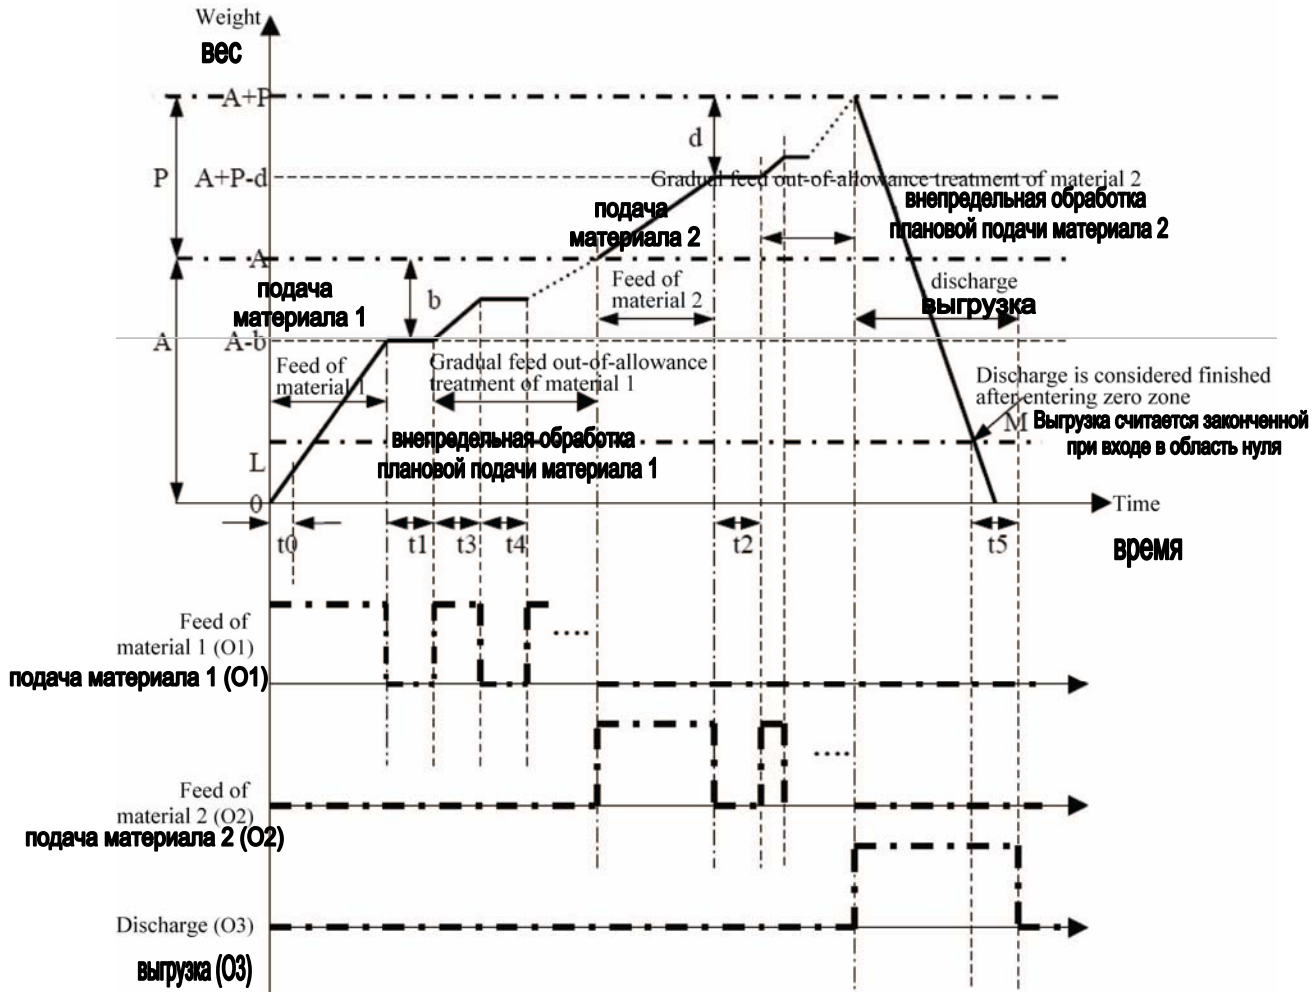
Weight
вес

A+P
P
A+P-d
d
Gradual feed out-of-allowance treatment of material 2
внепредельная обработка плановой подачи материала 2
подача материала 2
A
b
подача материала 1
Feed of material 2
discharge
выгрузка
A
A-b
Feed of material 1
Gradual feed out-of-allowance treatment of material 1
Discharge is considered finished after entering zero zone
M
Выгрузка считается законченной при входе в область нуля
внепредельная обработка плановой подачи материала 1
L
0
Time
t0
t1
t3
t4
t2
t5
время

Feed of material 1 (O1)
подача материала 1 (O1)
....

....
Feed of material 2 (O2)
подача материала 2 (O2)

Discharge (O3)
выгрузка (O3)